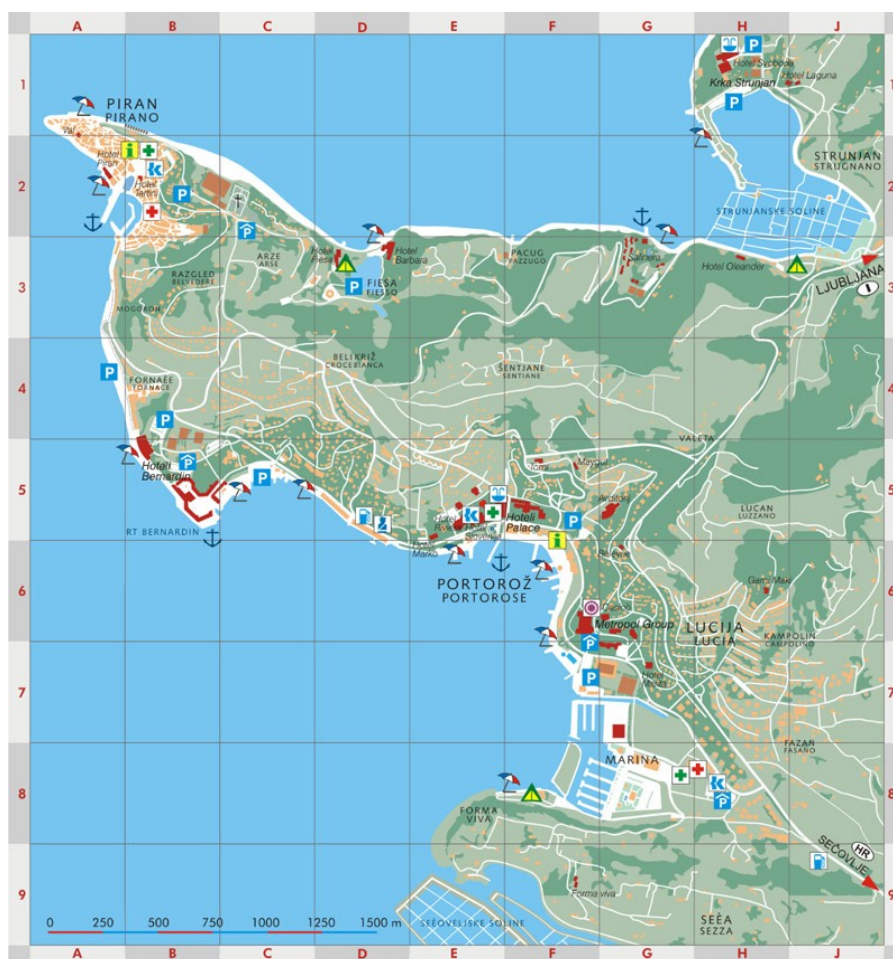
A B C D E F G H J

1 2 3 4 5 6 7 8 9

PIRAN
PIRANO

Hotel Piran
Hotel Tartini

Hotel Svoboda
Hotel Laguna
Krka Strunjan

STRUNJAN
STRUGNANO

STRUNJANSKE SOLINE

Hotel Fiesa
Hotel Barbara

FIESA
FIESSO

PACUG
PAZZUGO

Salinera

Hotel Oleander

LJUBLJANA

ARZE
ARSE

RAZGLED
BELVEDERE

MOGOREN

BELIKRIŽ
CROCEBIANCA

SENTJANE
SENTIANE

FORNAČE
FORNACE

VALETA

Hoteli Bernardin

RT BERNARDIN

Hotel Marko

Hoteli Palace

Mirna

Lucan
LUZZANO

PORTOROŽ
PORTOROSE

Metropol Group

LUCIJA
LUCIA

KAMPOLIN
CAMPOLINO

MARINA

FAZAN
FASANO

FORMA VIVA

Forma viva

SEČOVLJE

HR

SEČOVELJSKE SOLINE

SEČA
SEZZA

0 250 500 750 1000 1250 1500 m